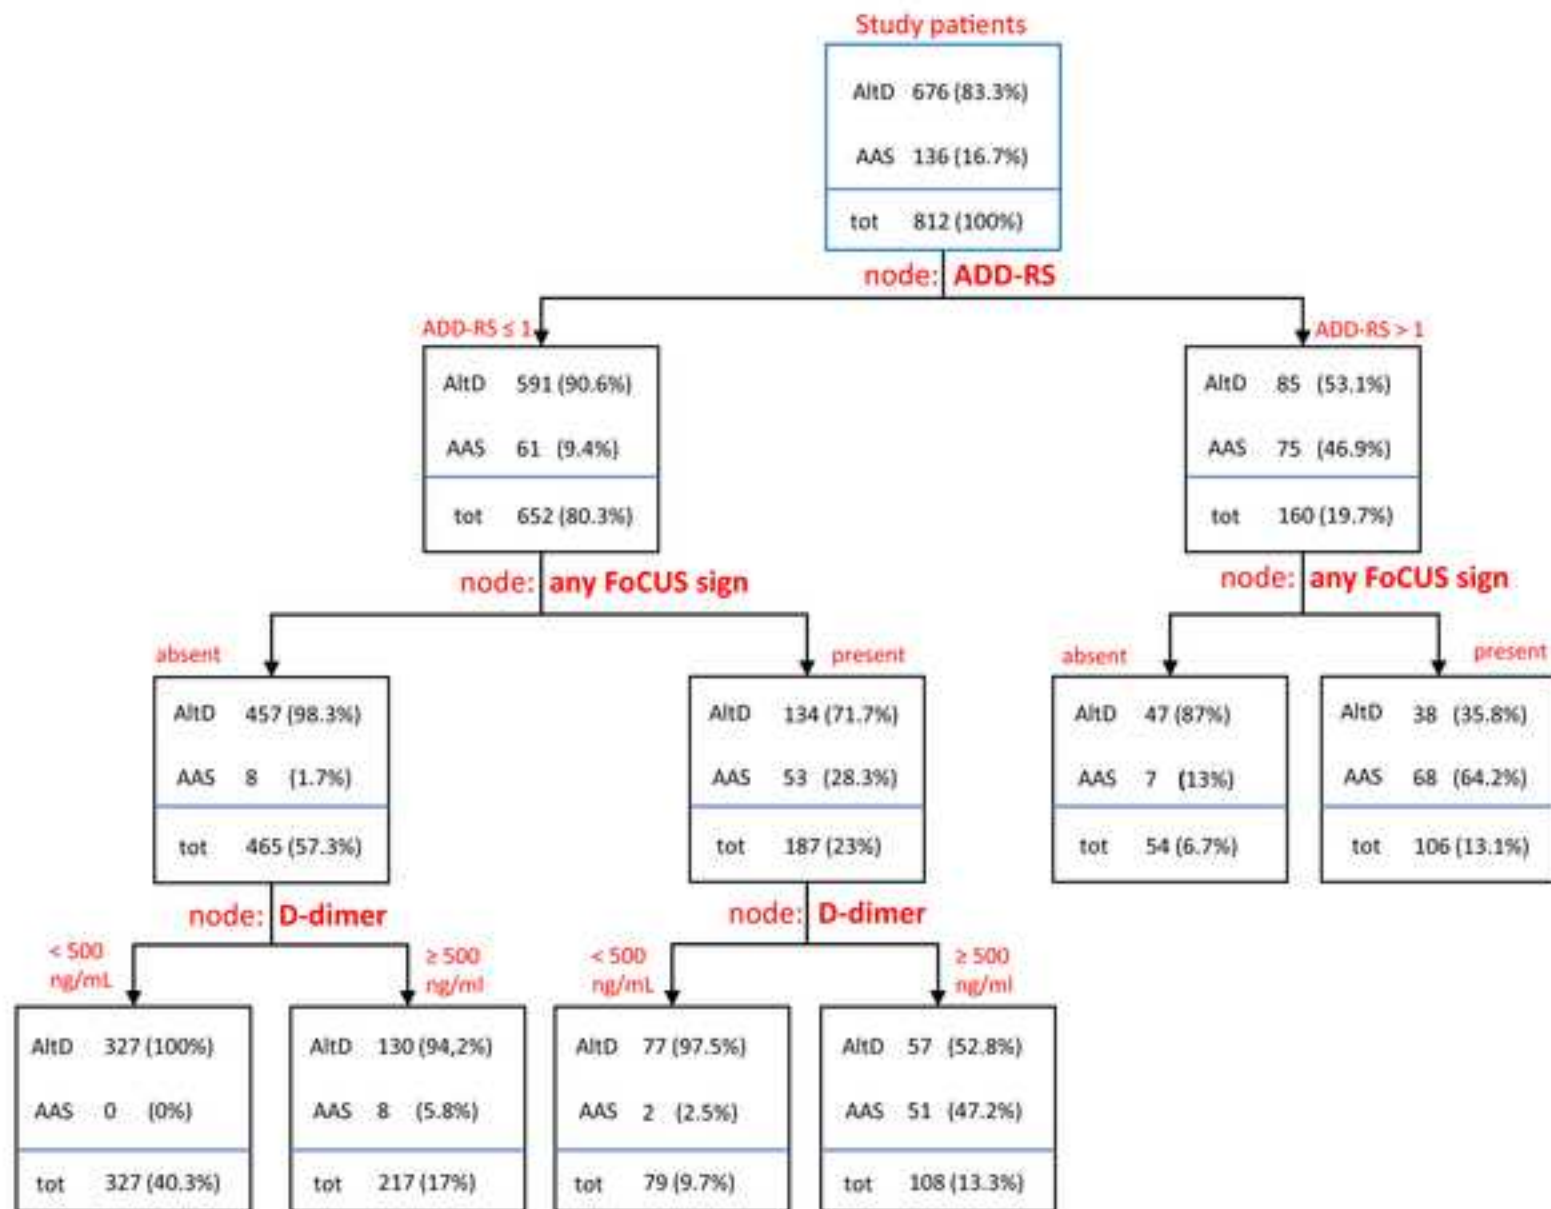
Study patients

AltD 676 (83.3%)
AAS 136 (16.7%)
tot 812 (100%)

node: ADD-RS

ADD-RS ≤ 1

AltD 591 (90.6%)
AAS 61 (9.4%)
tot 652 (80.3%)

ADD-RS > 1

AltD 85 (53.1%)
AAS 75 (46.9%)
tot 160 (19.7%)

node: any FoCUS sign

absent

AltD 457 (98.3%)
AAS 8 (1.7%)
tot 465 (57.3%)

present

AltD 134 (71.7%)
AAS 53 (28.3%)
tot 187 (23%)

node: any FoCUS sign

absent

AltD 47 (87%)
AAS 7 (13%)
tot 54 (6.7%)

present

AltD 38 (35.8%)
AAS 68 (64.2%)
tot 106 (13.1%)

node: D-dimer

< 500 ng/mL

AltD 327 (100%)
AAS 0 (0%)
tot 327 (40.3%)

≥ 500 ng/ml

AltD 130 (94,2%)
AAS 8 (5.8%)
tot 217 (17%)

node: D-dimer

< 500 ng/mL

AltD 77 (97.5%)
AAS 2 (2.5%)
tot 79 (9.7%)

≥ 500 ng/ml

AltD 57 (52.8%)
AAS 51 (47.2%)
tot 108 (13.3%)